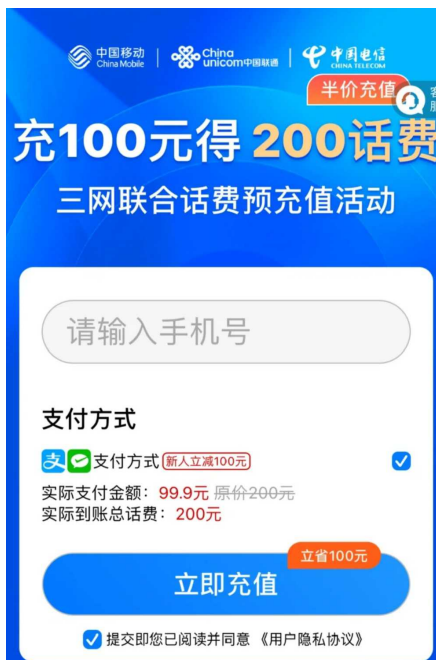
中国移动 China Mobile | China unicom中国联通 | 中国电信 CHINA TELECOM

半价充值

客服

充100元得 200话费

三网联合话费预充值活动

请输入手机号

支付方式

支付方式 新人立减100元

实际支付金额：99.9元 原价200元

实际到账总话费：200元

立省100元

立即充值

提交即您已阅读并同意《用户隐私协议》